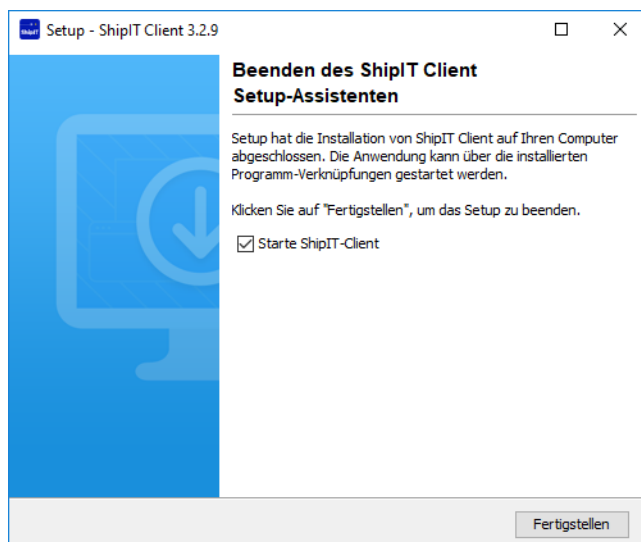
ShipIT Setup - ShipIT Client 3.2.9

Beenden des ShipIT Client Setup-Assistenten

Setup hat die Installation von ShipIT Client auf Ihren Computer abgeschlossen. Die Anwendung kann über die installierten Programm-Verknüpfungen gestartet werden.

Klicken Sie auf "Fertigstellen", um das Setup zu beenden.

☑ Starte ShipIT-Client

Fertigstellen